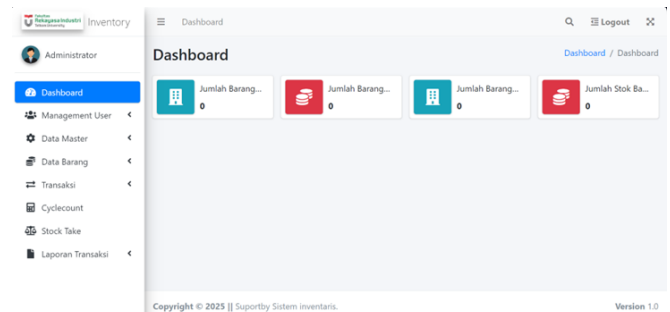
Fakultas Rekayasa Industri Telkom University Inventory

Administrator

Dashboard
Management User
Data Master
Data Barang
Transaksi
Cyclecount
Stock Take
Laporan Transaksi

Dashboard

Logout

Dashboard

Dashboard / Dashboard

Jumlah Barang...
0

Jumlah Barang...
0

Jumlah Barang...
0

Jumlah Stok Ba...
0

Copyright © 2025 || Suportby Sistem inventaris.

Version 1.0